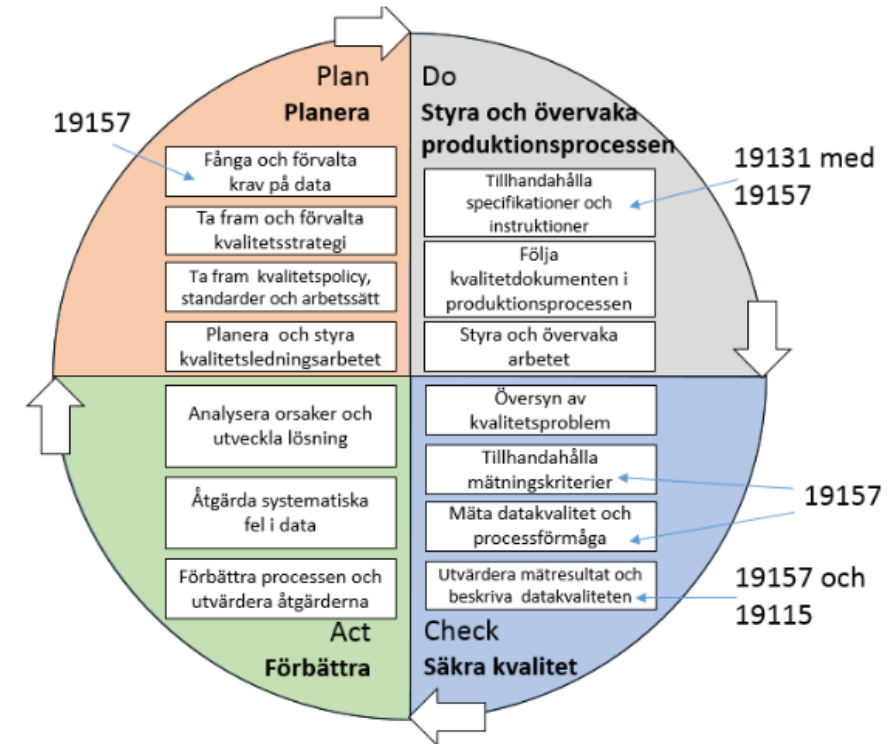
Plan
Planera

19157

Fånga och förvalta krav på data

Ta fram och förvalta kvalitetsstrategi

Ta fram kvalitetspolicy, standarder och arbetssätt

Planera och styra kvalitetsledningsarbetet

Do
Styra och övervaka produktionsprocessen

19131 med 19157

Tillhandahålla specifikationer och instruktioner

Följa kvalitetdokumenten i produktionsprocessen

Styra och övervaka arbetet

Analysera orsaker och utveckla lösning

Åtgärda systematiska fel i data

Förbättra processen och utvärdera åtgärderna

Act
Förbättra

Översyn av kvalitetsproblem

Tillhandahålla mätningskriterier

Mäta datakvalitet och processförmåga

19157

Utvärdera mätresultat och beskriva datakvaliteten

19157 och 19115

Check
Säkra kvalitet